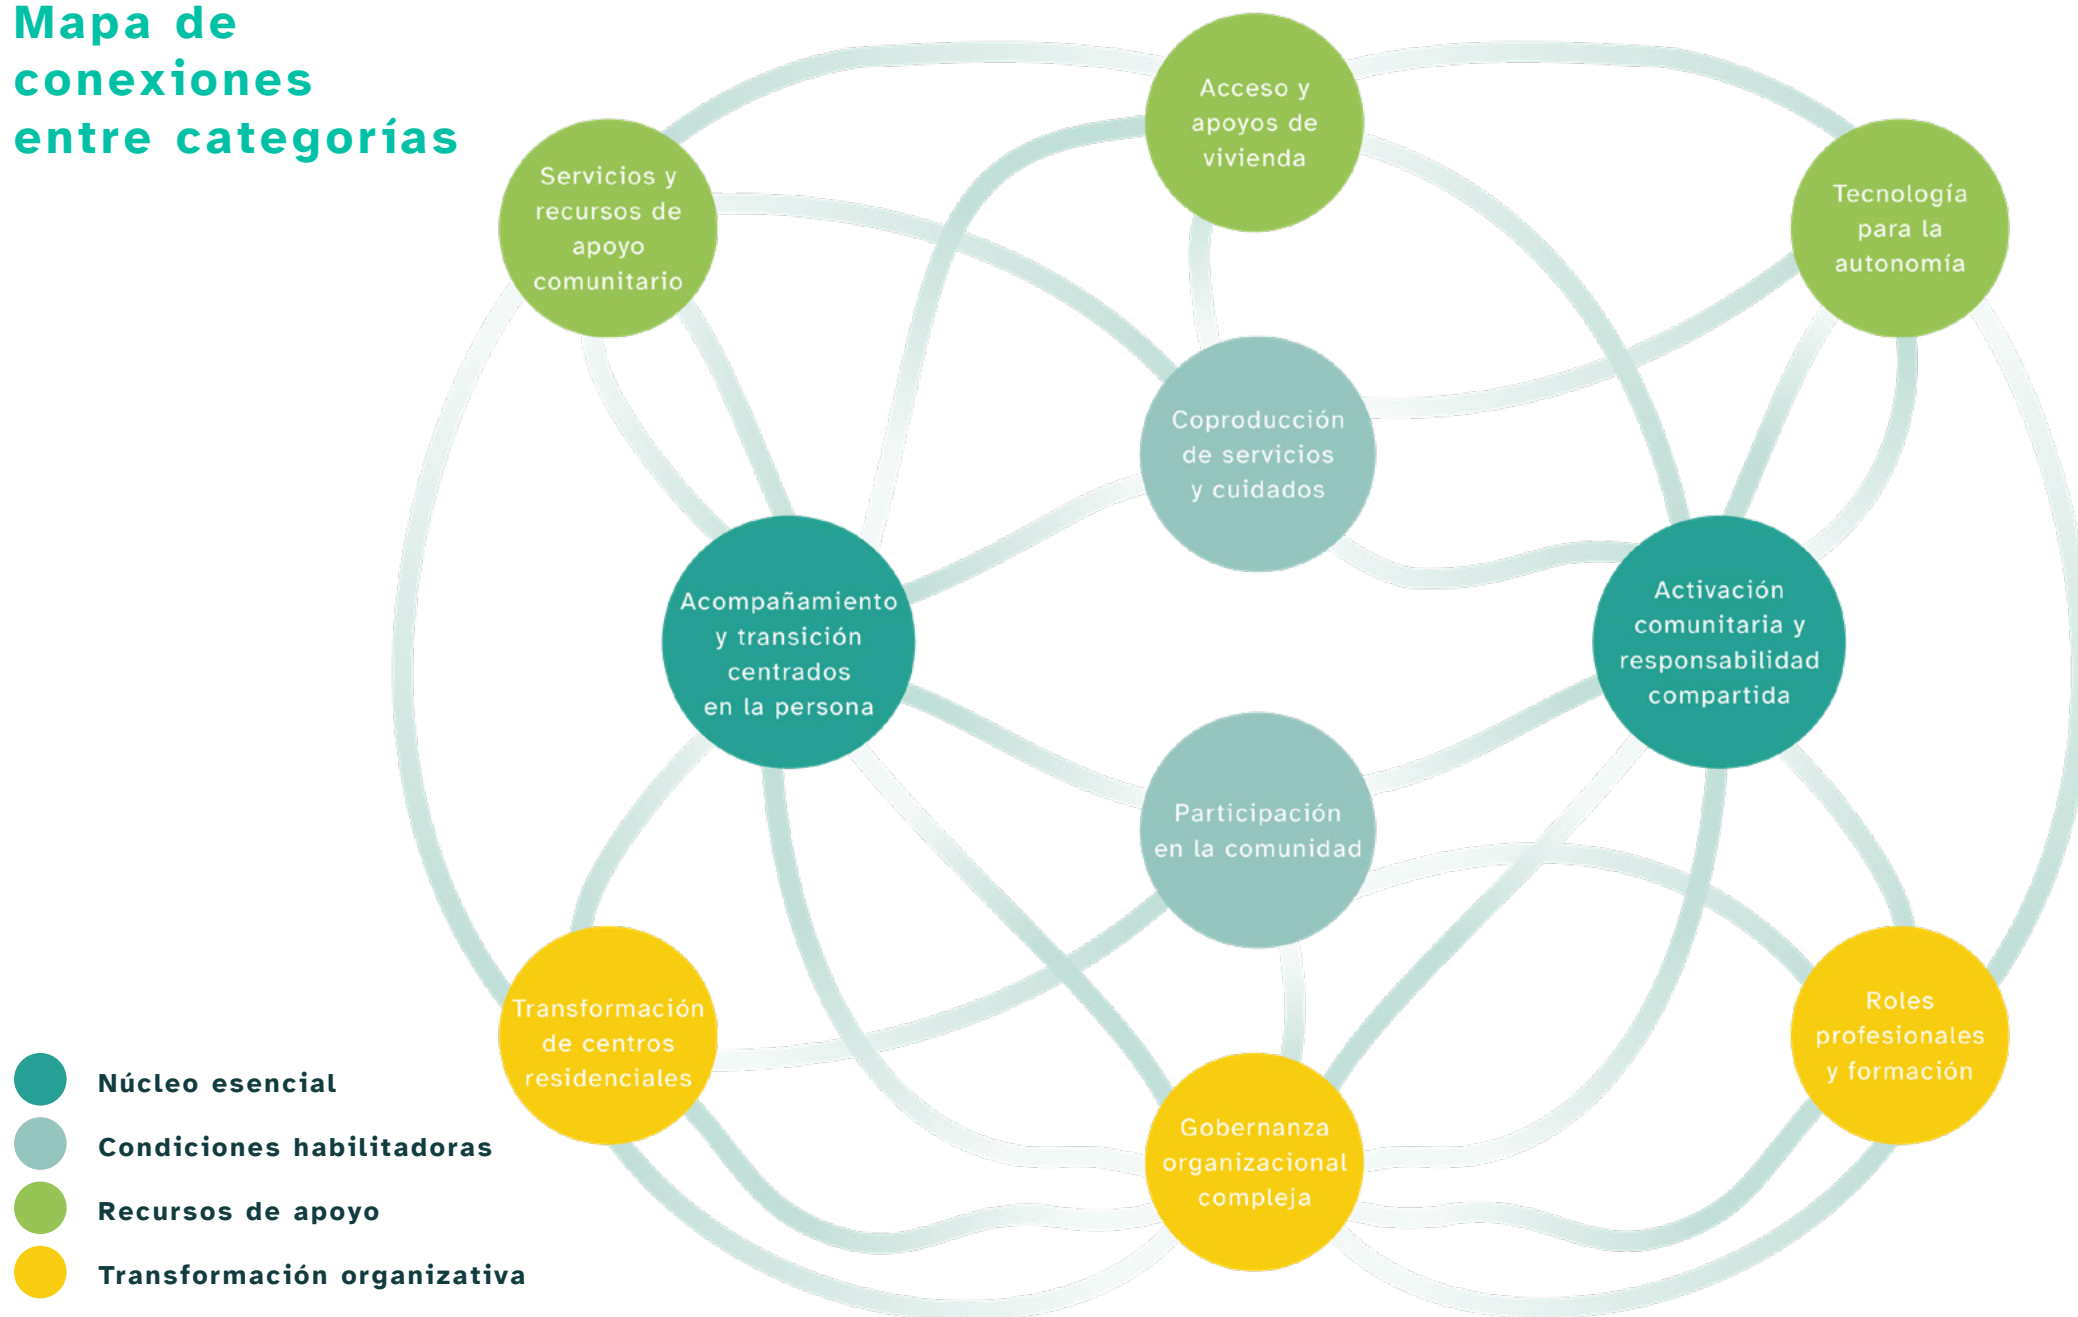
Mapa de conexiones entre categorías

Acceso y apoyos de vivienda

Servicios y recursos de apoyo comunitario

Tecnología para la autonomía

Coproducción de servicios y cuidados

Acompañamiento y transición centrados en la persona

Activación comunitaria y responsabilidad compartida

Participación en la comunidad

Transformación de centros residenciales

Roles profesionales y formación

Gobernanza organizacional compleja

Núcleo esencial

Condiciones habilitadoras

Recursos de apoyo

Transformación organizativa